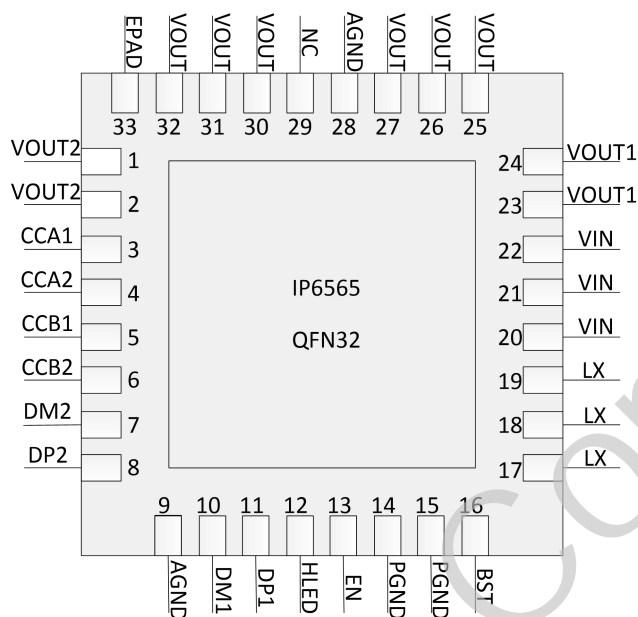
EPAD
VOUT
VOUT
VOUT
NC
AGND
VOUT
VOUT
VOUT

33 32 31 30 29 28 27 26 25

VOUT2 1
VOUT2 2
CCA1 3
CCA2 4
CCB1 5
CCB2 6
DM2 7
DP2 8

IP6565
QFN32

24 VOUT1
23 VOUT1
22 VIN
21 VIN
20 VIN
19 LX
18 LX
17 LX

9 10 11 12 13 14 15 16

AGND
DM1
DP1
HLED
EN
PGND
PGND
BST